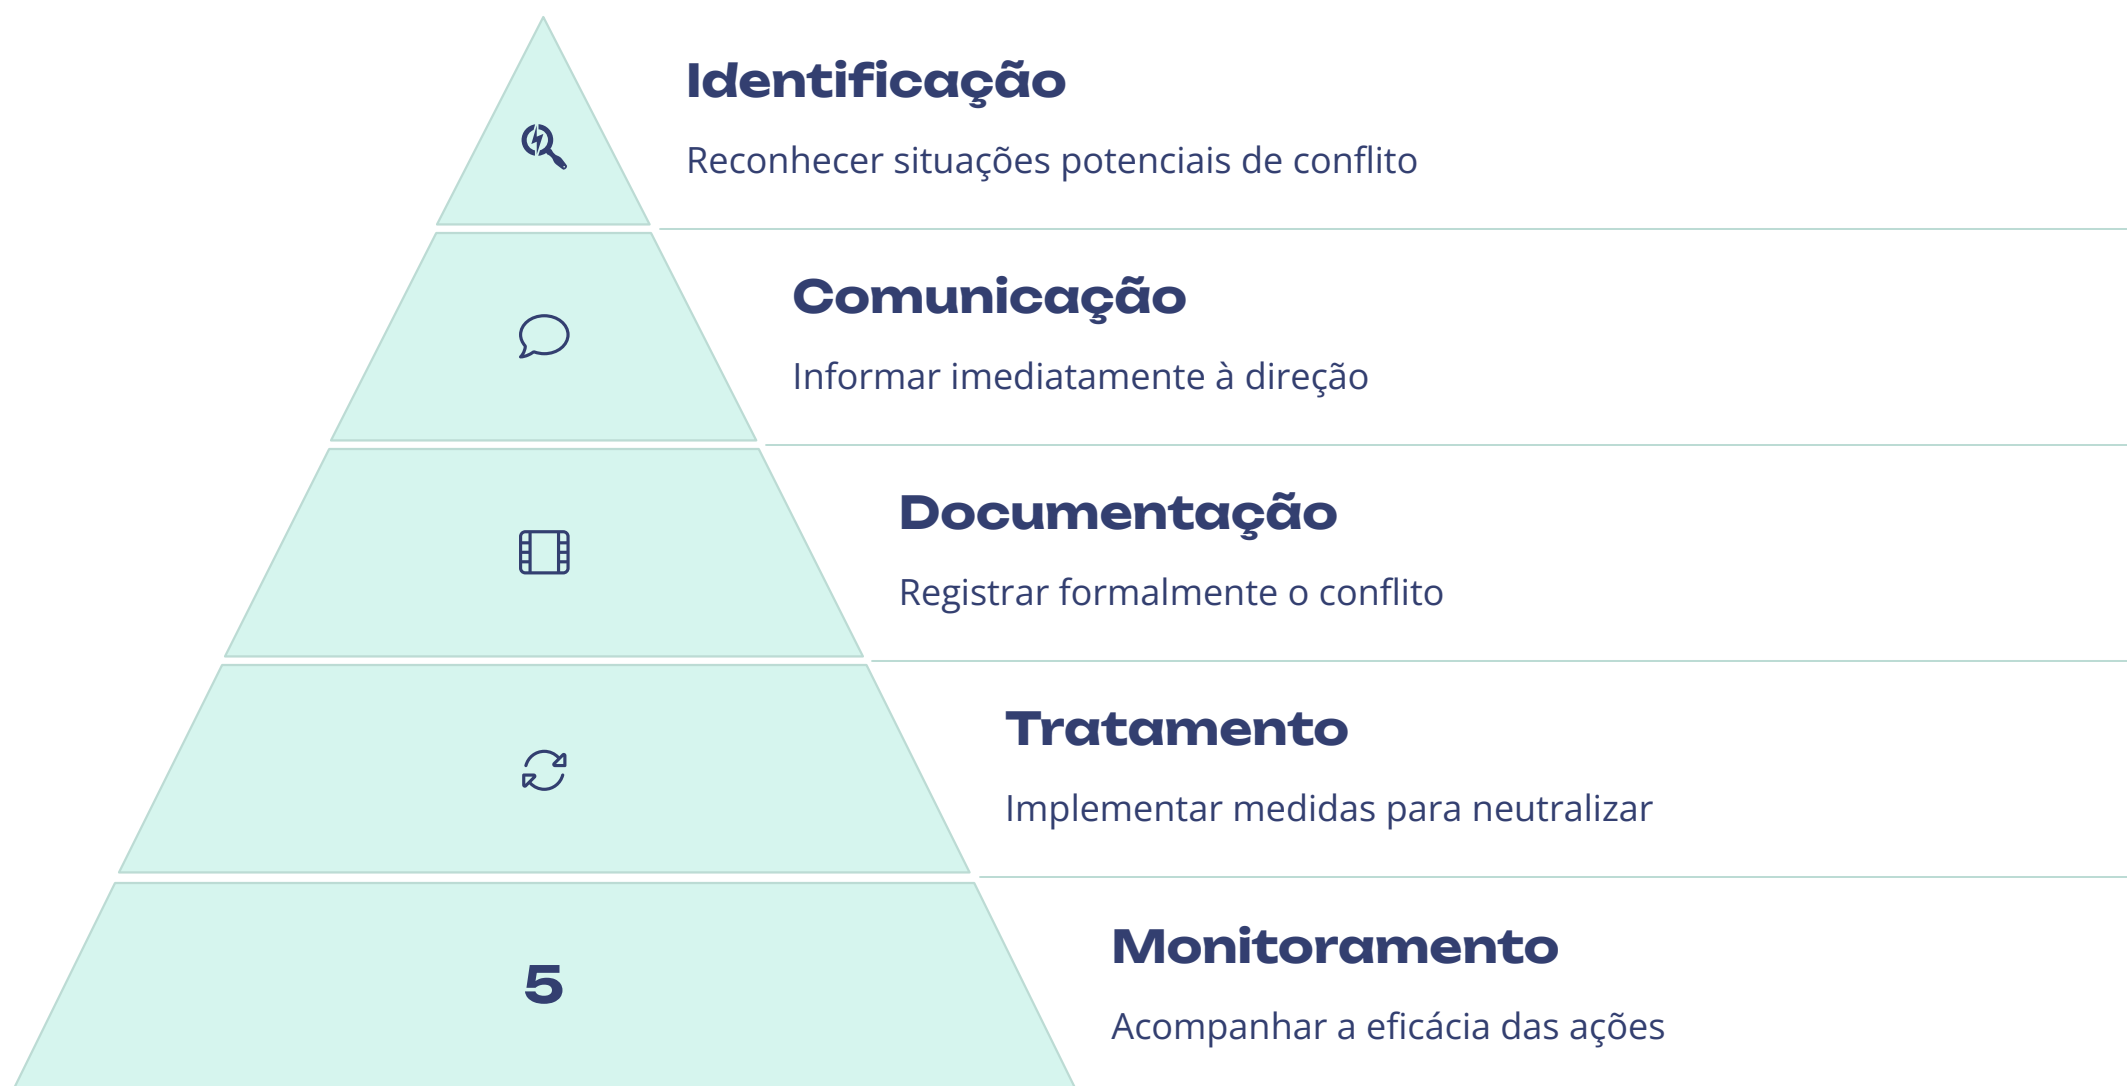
Identificação

Reconhecer situações potenciais de conflito

Comunicação

Informar imediatamente à direção

Documentação

Registrar formalmente o conflito

Tratamento

Implementar medidas para neutralizar

5

Monitoramento

Acompanhar a eficácia das ações